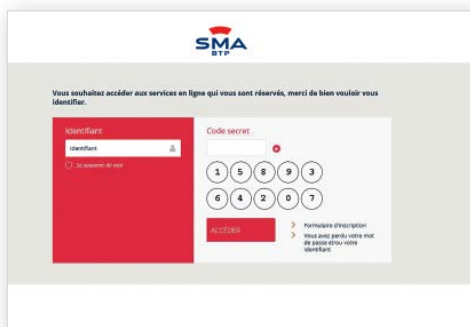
SMA BTP

Vous souhaitez accéder aux services en ligne qui vous sont réservés, merci de bien vouloir vous identifier.

Identifiant

Identifiant

Se souvenir de moi

Code secret

1 5 8 9 3

6 4 2 0 7

ACCÉDER

Formulaire d'inscription

Vous avez perdu votre mot de passe et/ou votre identifiant